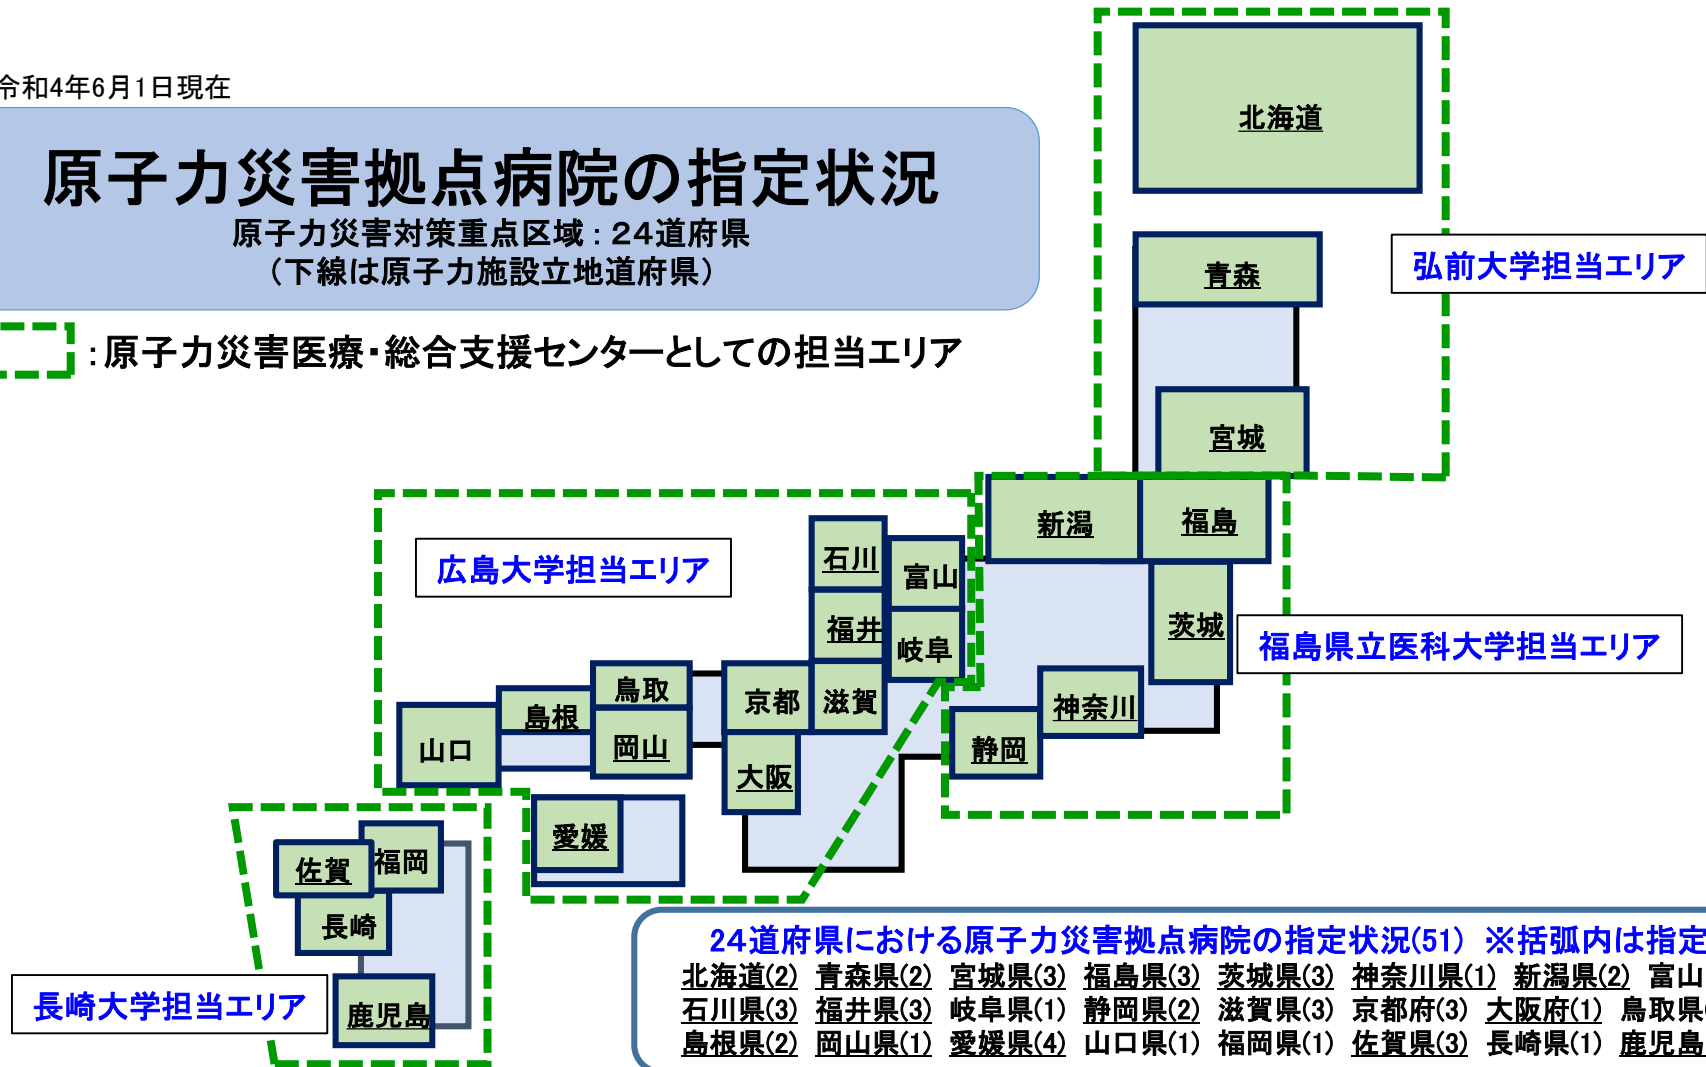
令和4年6月1日現在

原子力災害拠点病院の指定状況
原子力災害対策重点区域：24道府県
（下線は原子力施設立地道府県）

：原子力災害医療・総合支援センターとしての担当エリア

北海道
青森
宮城
弘前大学担当エリア

新潟
福島
茨城
福島県立医科大学担当エリア

広島大学担当エリア
石川
富山
福井
岐阜
鳥取
島根
山口
岡山
京都
滋賀
大阪
愛媛
神奈川
静岡

佐賀
福岡
長崎
鹿児島
長崎大学担当エリア

24道府県における原子力災害拠点病院の指定状況(51) ※括弧内は指定
北海道(2) 青森県(2) 宮城県(3) 福島県(3) 茨城県(3) 神奈川県(1) 新潟県(2) 富山
石川県(3) 福井県(3) 岐阜県(1) 静岡県(2) 滋賀県(3) 京都府(3) 大阪府(1) 鳥取県
島根県(2) 岡山県(1) 愛媛県(4) 山口県(1) 福岡県(1) 佐賀県(3) 長崎県(1) 鹿児島